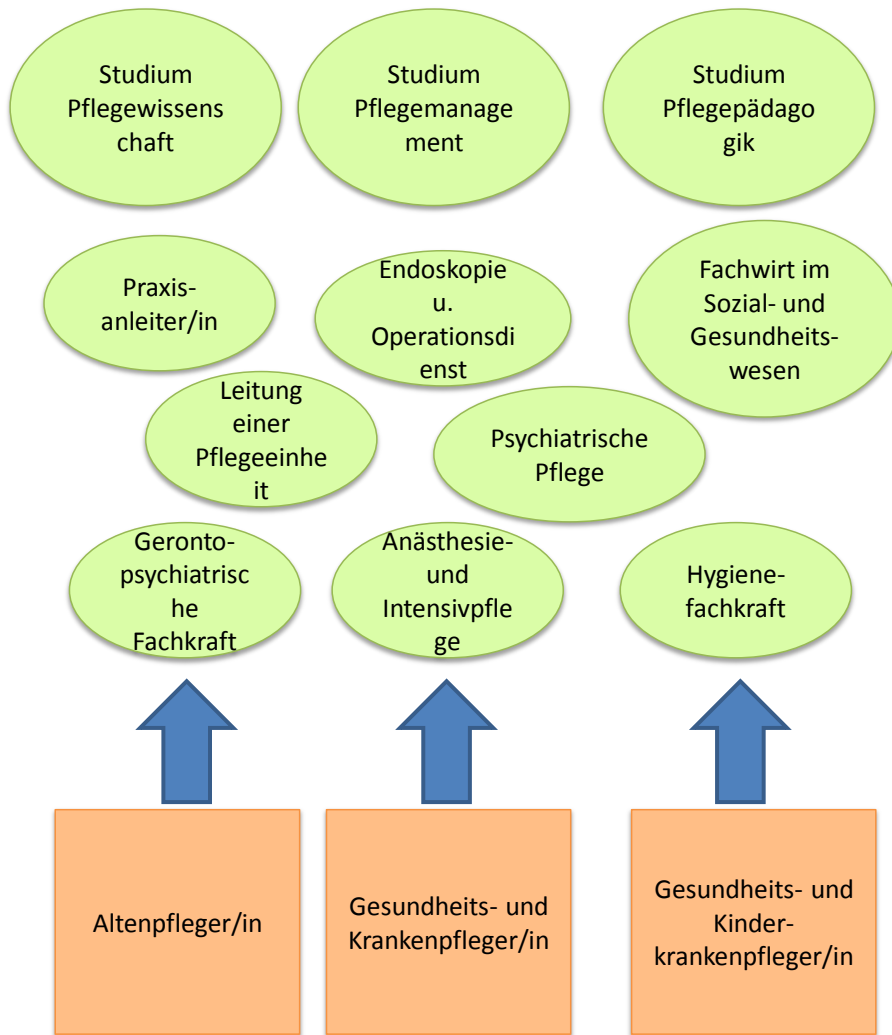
Studium Pflegewissenschaft

Studium Pflegemanagement

Studium Pflegepädagogik

Praxis-anleiter/in

Endoskopie u. Operationsdienst

Fachwirt im Sozial- und Gesundheits-wesen

Leitung einer Pflegeeinheit

Psychiatrische Pflege

Geronto-psychiatrische Fachkraft

Anästhesie- und Intensivpflege

Hygiene-fachkraft

Altenpfleger/in

Gesundheits- und Krankenpfleger/in

Gesundheits- und Kinder-krankenpfleger/in